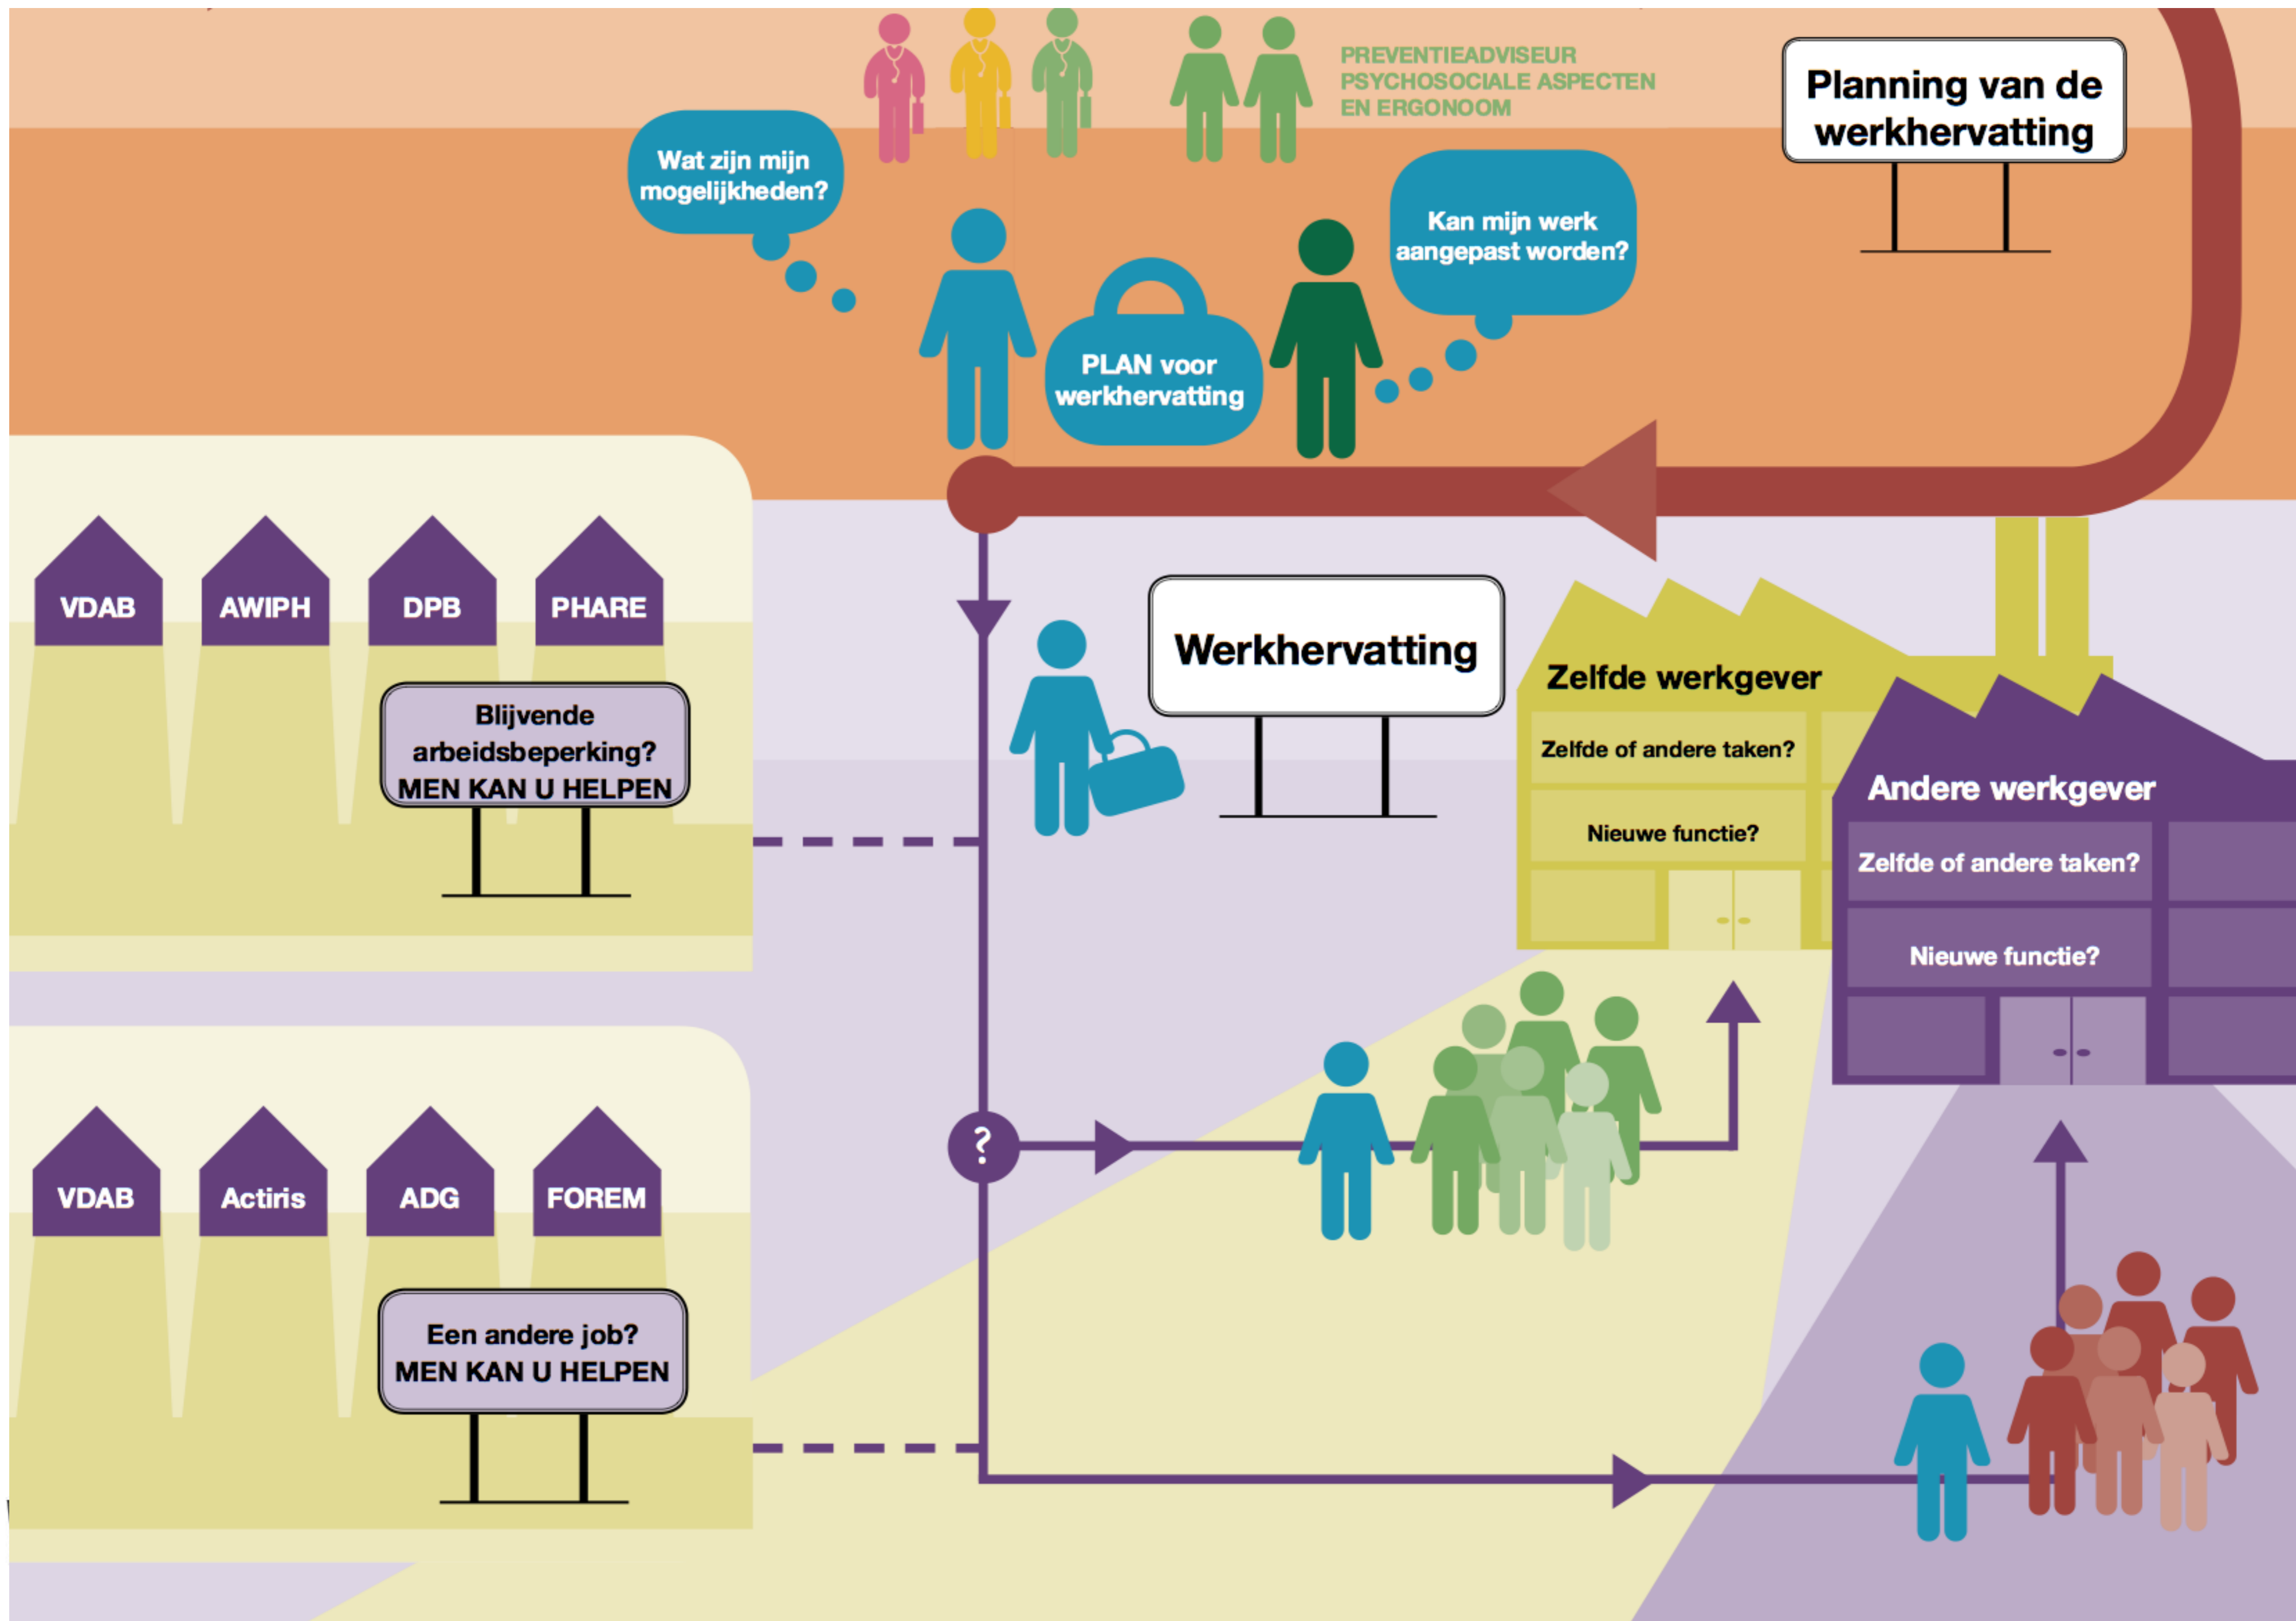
PREVENTIEADVISEUR PSYCHOSOCIALE ASPECTEN EN ERGONOOM

Planning van de werkhervatting

Wat zijn mijn mogelijkheden?

PLAN voor werkhervatting

Kan mijn werk aangepast worden?

VDAB

AWIPH

DPB

PHARE

Blijvende arbeidsbeperking? MEN KAN U HELPEN

Werkhervatting

Zelfde werkgever

Zelfde of andere taken?

Nieuwe functie?

Andere werkgever

Zelfde of andere taken?

Nieuwe functie?

?

VDAB

Actiris

ADG

FOREM

Een andere job? MEN KAN U HELPEN